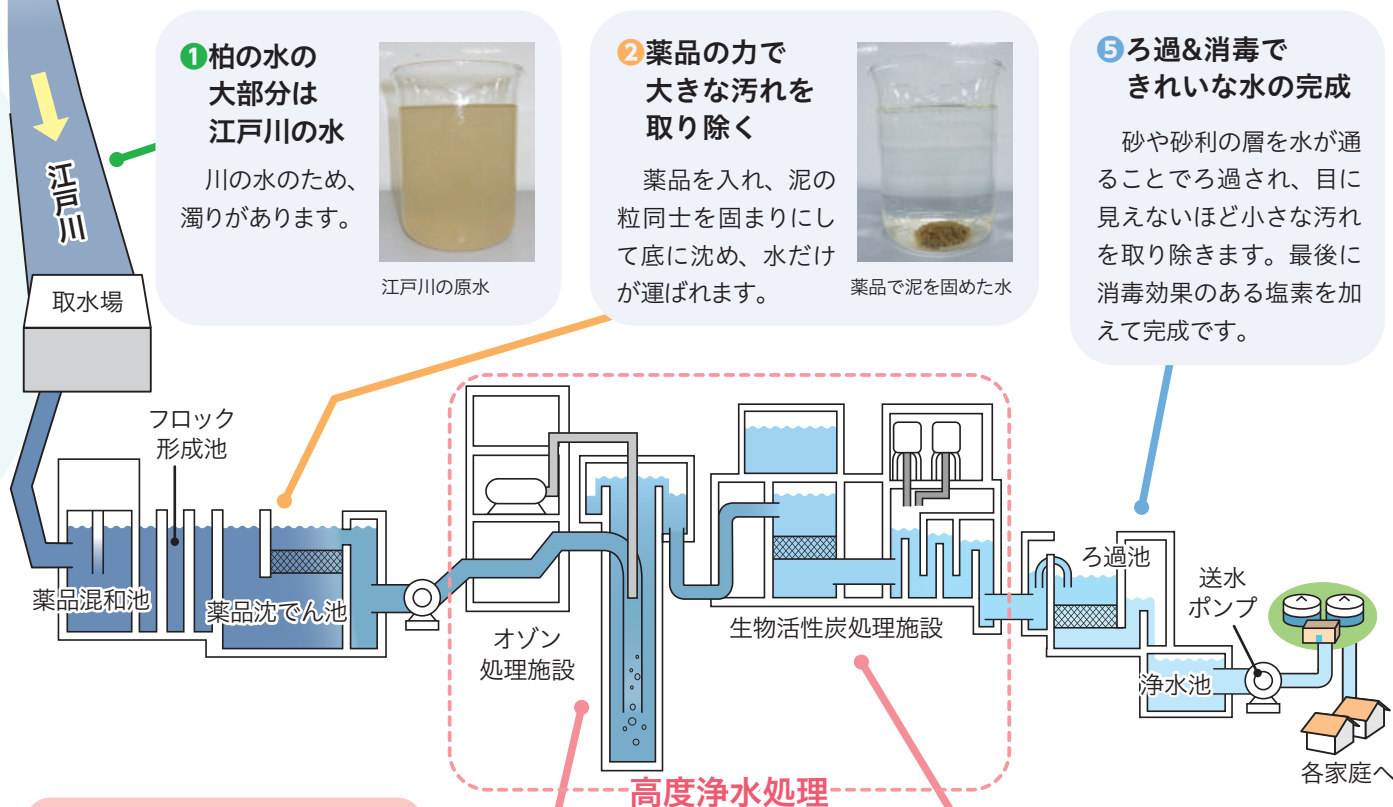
江戸川

取水場

❶柏の水の大部分は江戸川の水

川の水のため、濁りがあります。

江戸川の原水

❷薬品の力で大きな汚れを取り除く

薬品を入れ、泥の粒同士を固まりにして底に沈め、水だけが運ばれます。

薬品で泥を固めた水

❺ろ過&消毒できれいな水の完成

砂や砂利の層を水が通ることでろ過され、目に見えないほど小さな汚れを取り除きます。最後に消毒効果のある塩素を加えて完成です。

フロック形成池

薬品混和池

薬品沈でん池

オゾン処理施設

生物活性炭処理施設

ろ過池

送水ポンプ

浄水池

各家庭へ

高度浄水処理